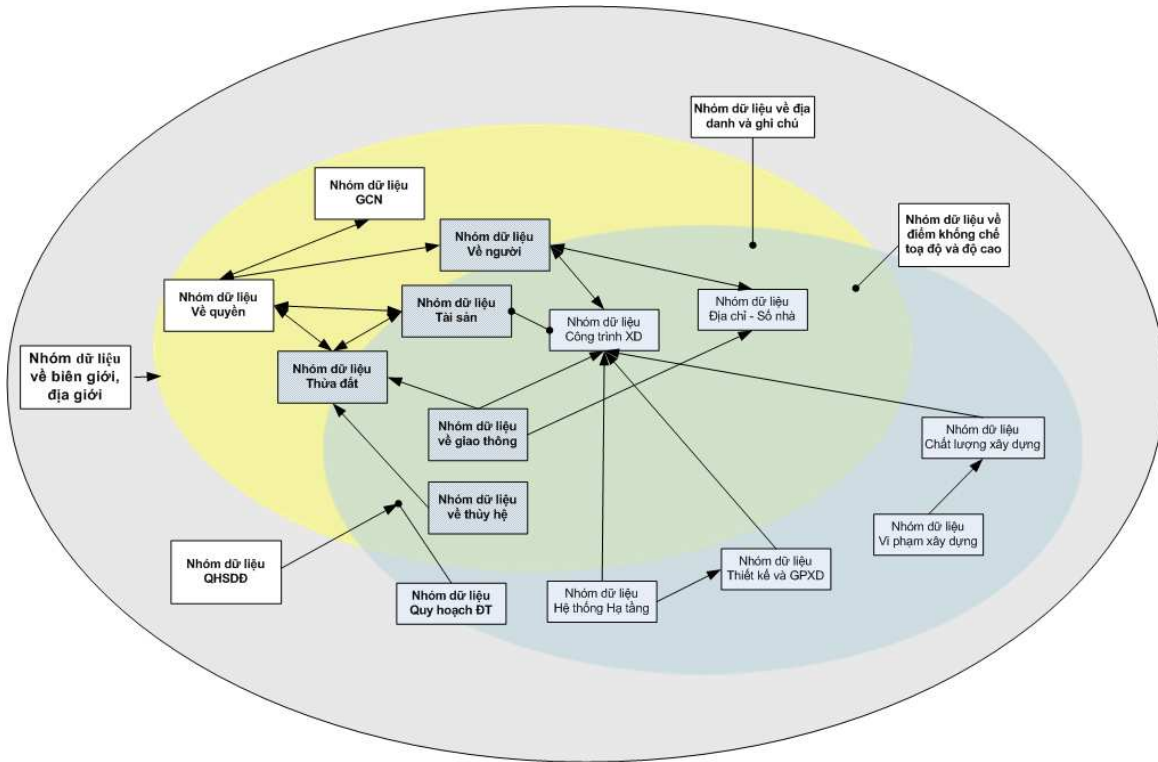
Nhóm dữ liệu về địa danh và ghi chú

Nhóm dữ liệu GCN

Nhóm dữ liệu Về người

Nhóm dữ liệu về điểm khống chế toạ độ và độ cao

Nhóm dữ liệu Về quyền

Nhóm dữ liệu Tài sản

Nhóm dữ liệu Công trình XD

Nhóm dữ liệu Địa chỉ - Số nhà

Nhóm dữ liệu về biên giới, địa giới

Nhóm dữ liệu Thửa đất

Nhóm dữ liệu về giao thông

Nhóm dữ liệu Chất lượng xây dựng

Nhóm dữ liệu về thủy hệ

Nhóm dữ liệu Vi phạm xây dựng

Nhóm dữ liệu QHSDĐ

Nhóm dữ liệu Quy hoạch ĐT

Nhóm dữ liệu Hệ thống Hạ tầng

Nhóm dữ liệu Thiết kế và GPXD